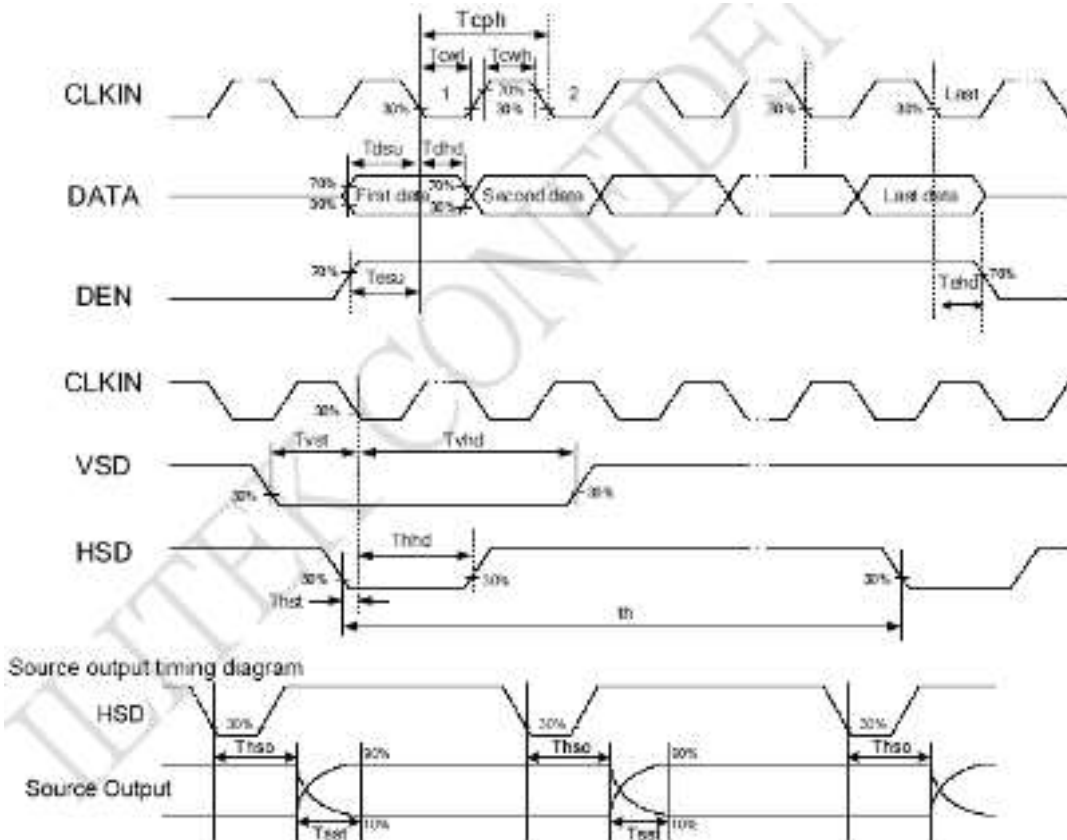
Tcph

Tcwl

Tcwh

CLKIN

30%

1

70%

30%

2

30%

30%

Last

Tdsu

Tdhd

DATA

70%

30%

First data

70%

30%

Second data

Last data

DEN

70%

Tesu

Tehd

70%

CLKIN

30%

Tvst

Tvhd

VSD

30%

30%

Thhd

HSD

30%

30%

30%

Thst

th

Source output timing diagram

HSD

30%

30%

30%

Thso

Thso

Thso

Source Output

90%

90%

Tsst

10%

Tsst

10%

LITEK CONFIDENTIAL